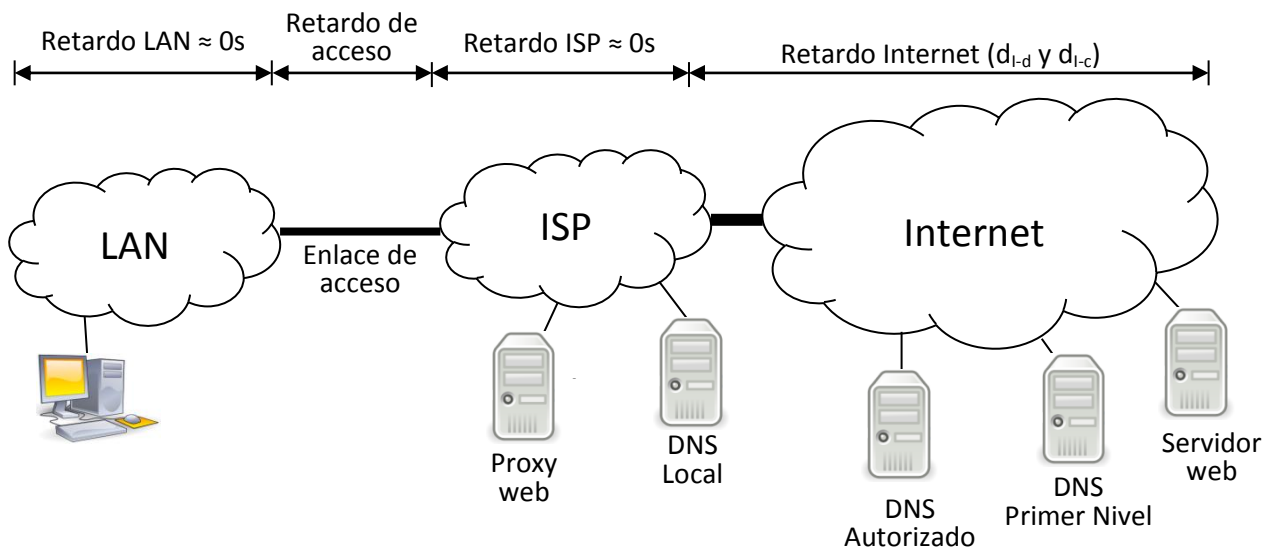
Retardo LAN ≈ 0s

Retardo de acceso

Retardo ISP ≈ 0s

Retardo Internet ($d_{I-d}$ y $d_{I-c}$)

LAN

Enlace de acceso

ISP

Internet

Proxy web

DNS Local

DNS Autorizado

DNS Primer Nivel

Servidor web